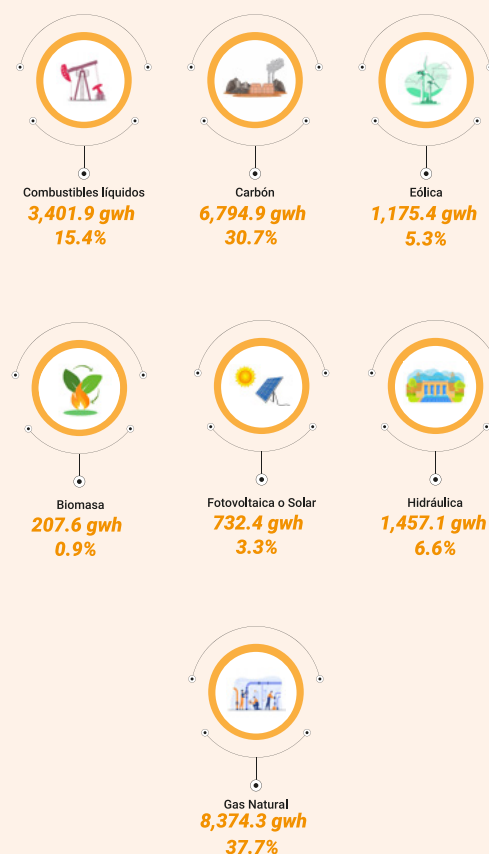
Combustibles líquidos
3,401.9 gwh
15.4%

Carbón
6,794.9 gwh
30.7%

Eólica
1,175.4 gwh
5.3%

Biomasa
207.6 gwh
0.9%

Fotovoltaica o Solar
732.4 gwh
3.3%

Hidráulica
1,457.1 gwh
6.6%

Gas Natural
8,374.3 gwh
37.7%